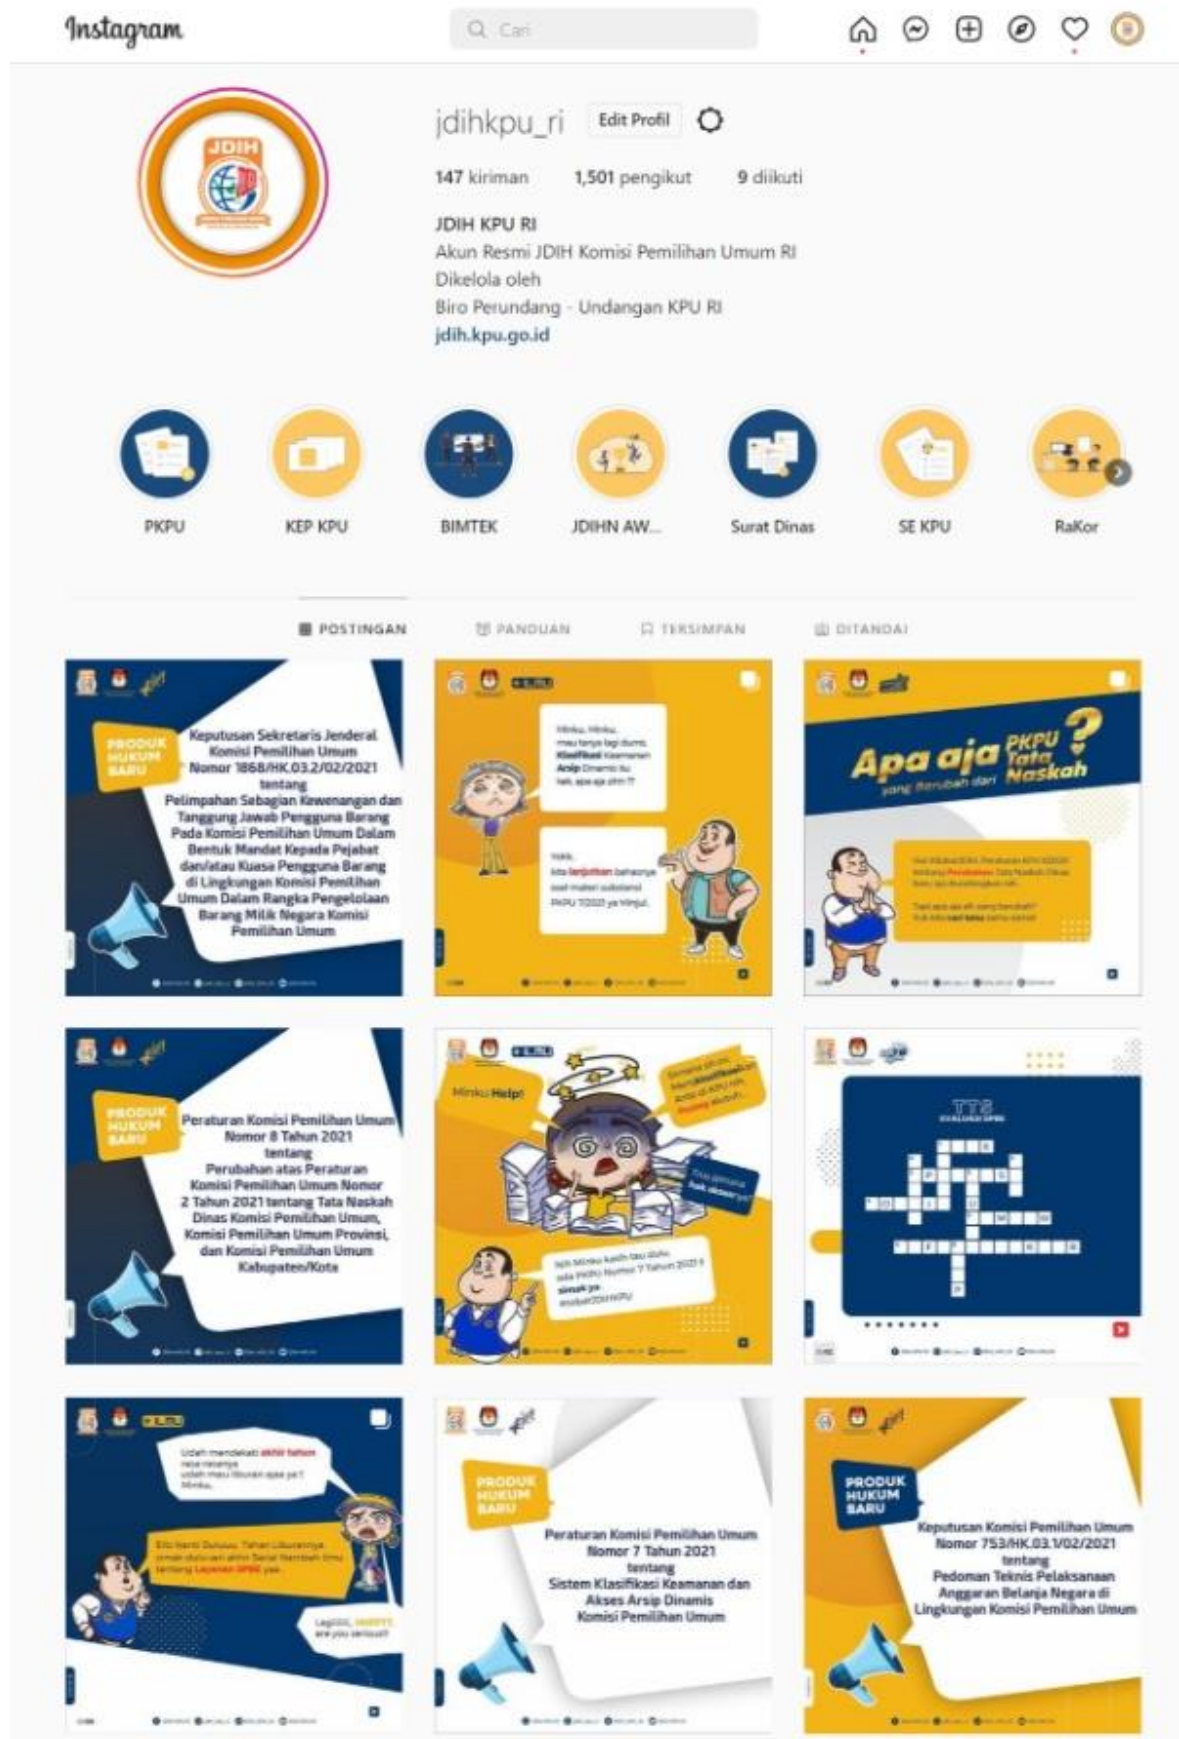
Instagram

Cari

jdihkpu_ri Edit Profil

147 kiriman 1,501 pengikut 9 diikuti

JDIH KPU RI
Akun Resmi JDIH Komisi Pemilihan Umum RI
Dikelola oleh
Biro Perundang - Undangan KPU RI
jdih.kpu.go.id

PKPU KEP KPU BIMTEK JDIHN AW... Surat Dinas SE KPU RaKor

POSTINGAN PANDUAN TERSIMPAN DITANDAI

PRODUK HUKUM BARU
Keputusan Sekretaris Jenderal Komisi Pemilihan Umum Nomor 1868/HK.03.2/02/2021 tentang Pelimpahan Sebagian Kewenangan dan Tanggung Jawab Pengguna Barang Pada Komisi Pemilihan Umum Dalam Bentuk Mandat Kepada Pejabat dan/atau Kuasa Pengguna Barang di Lingkungan Komisi Pemilihan Umum Dalam Rangka Pengelolaan Barang Milik Negara Komisi Pemilihan Umum

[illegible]

Apa aja PKPU Tata Naskah ?
yang berubah dari

PRODUK HUKUM BARU
Peraturan Komisi Pemilihan Umum Nomor 8 Tahun 2021 tentang Perubahan atas Peraturan Komisi Pemilihan Umum Nomor 2 Tahun 2021 tentang Tata Naskah Dinas Komisi Pemilihan Umum, Komisi Pemilihan Umum Provinsi, dan Komisi Pemilihan Umum Kabupaten/Kota

Minku Help!

TTS

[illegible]

PRODUK HUKUM BARU
Peraturan Komisi Pemilihan Umum Nomor 7 Tahun 2021 tentang Sistem Klasifikasi Keamanan dan Akses Arsip Dinamis Komisi Pemilihan Umum

PRODUK HUKUM BARU
Keputusan Komisi Pemilihan Umum Nomor 753/HK.03.1/02/2021 tentang Pedoman Teknis Pelaksanaan Anggaran Belanja Negara di Lingkungan Komisi Pemilihan Umum